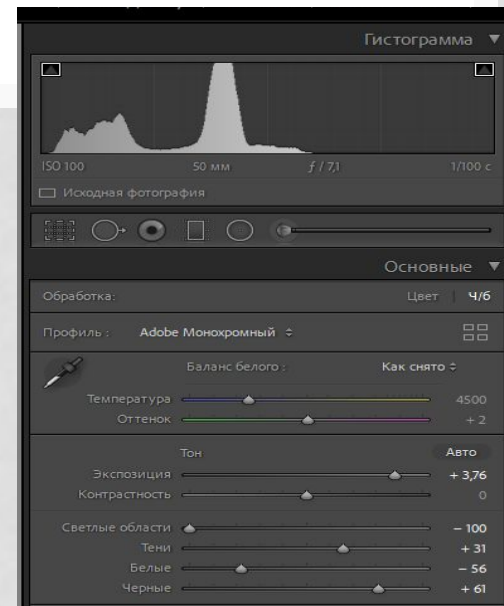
Гистограмма ▼

ISO 100
50 мм
$f$ / 7,1
1/100 с
Исходная фотография

Основные ▼

Обработка:
Цвет
Ч/б

Профиль: Adobe Монохромный ≑

Баланс белого:
Как снято ≑

Температура
4500
Оттенок
+ 2

Тон
Авто

Экспозиция
+ 3,76
Контрастность
0

Светлые области
– 100
Тени
+ 31
Белые
– 56
Черные
+ 61